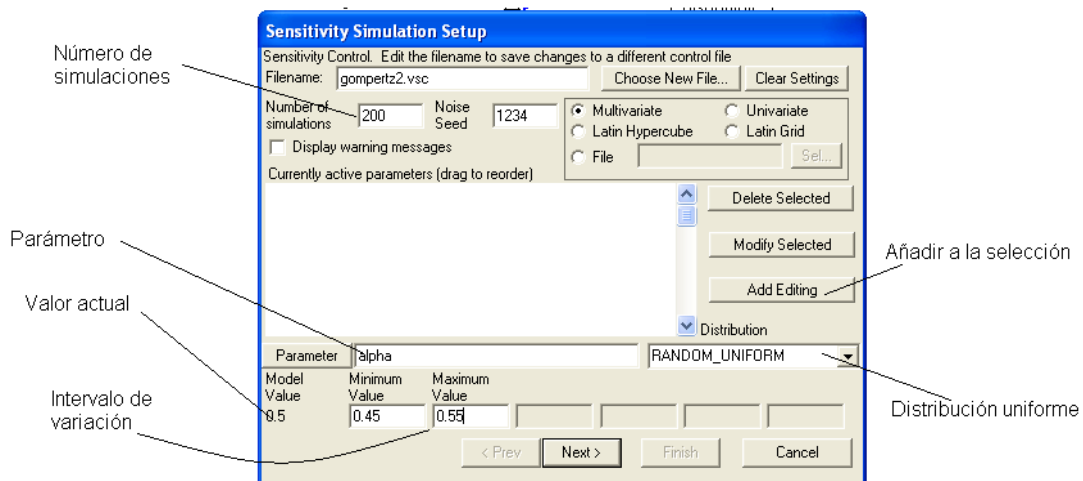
Sensitivity Simulation Setup

Sensitivity Control. Edit the filename to save changes to a different control file

Filename: gompertz2.vsc

Choose New File...

Clear Settings

Número de simulaciones

Number of simulations 200

Noise Seed 1234

Multivariate

Univariate

Latin Hypercube

Latin Grid

File

Sel...

Display warning messages

Currently active parameters (drag to reorder)

Delete Selected

Modify Selected

Add Editing

Añadir a la selección

Parámetro

Valor actual

Distribution

Parameter alpha

RANDOM_UNIFORM

Distribución uniforme

Model Value 0.5

Minimum Value 0.45

Maximum Value 0.55

Intervalo de variación

< Prev

Next >

Finish

Cancel